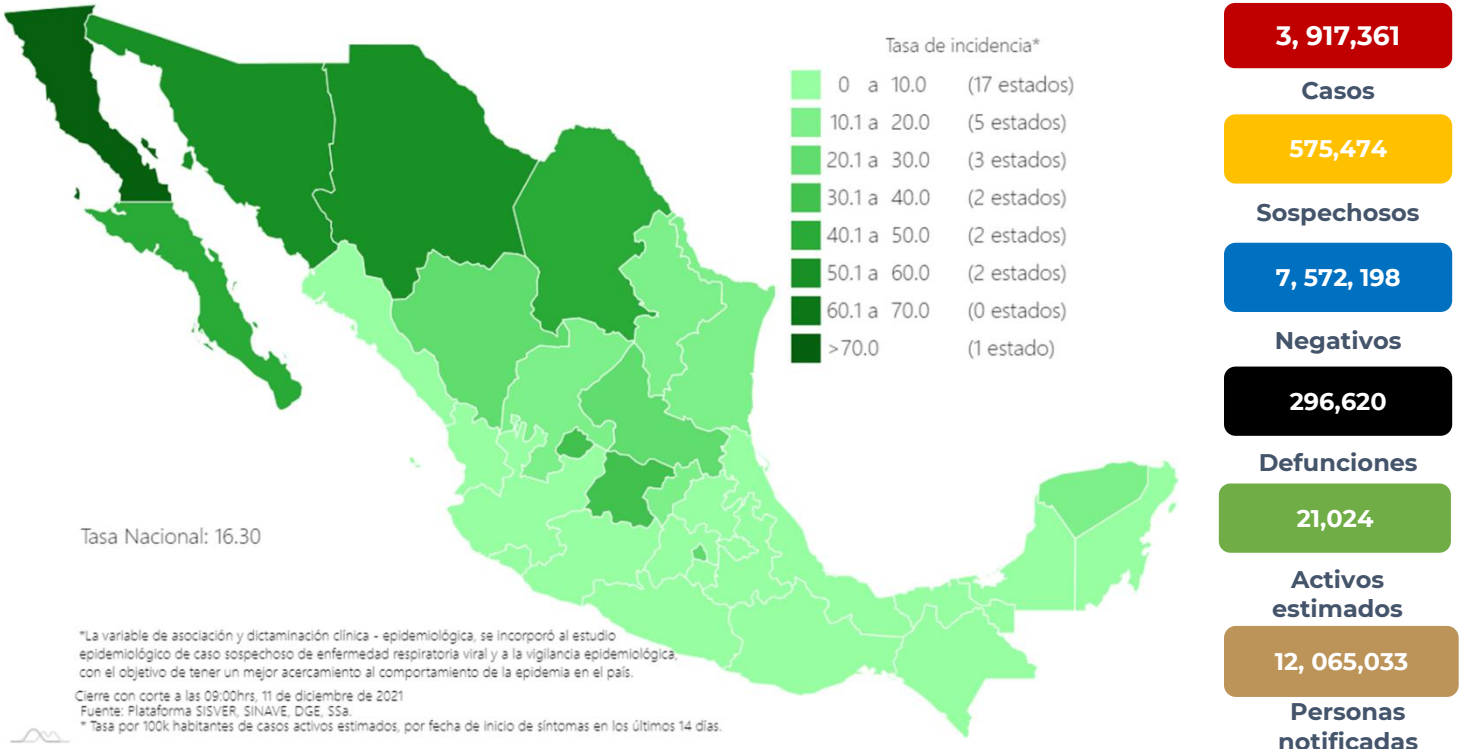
Tasa de incidencia*

| | |
|---|---|
| 0 a 10.0 | (17 estados) |
| 10.1 a 20.0 | (5 estados) |
| 20.1 a 30.0 | (3 estados) |
| 30.1 a 40.0 | (2 estados) |
| 40.1 a 50.0 | (2 estados) |
| 50.1 a 60.0 | (2 estados) |
| 60.1 a 70.0 | (0 estados) |
| >70.0 | (1 estado) |

Tasa Nacional: 16.30

*La variable de asociación y dictaminación clínica - epidemiológica, se incorporó al estudio epidemiológico de caso sospechoso de enfermedad respiratoria viral y a la vigilancia epidemiológica, con el objetivo de tener un mejor acercamiento al comportamiento de la epidemia en el país.

Cierre con corte a las 09:00hrs, 11 de diciembre de 2021
Fuente: Plataforma SISVER, SINAVE, DGE, SSa.
* Tasa por 100k habitantes de casos activos estimados, por fecha de inicio de síntomas en los últimos 14 días.

3, 917,361
Casos
575,474
Sospechosos
7, 572, 198
Negativos
296,620
Defunciones
21,024
Activos estimados
12, 065,033
Personas notificadas